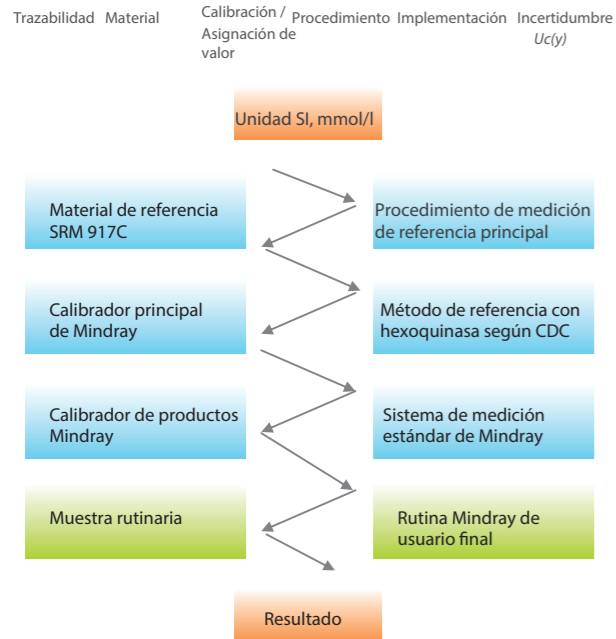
Trazabilidad Material Calibración / Asignación de valor Procedimiento Implementación Incertidumbre $U_c(y)$

Unidad SI, mmol/l

Material de referencia SRM 917C

Procedimiento de medición de referencia principal

Calibrador principal de Mindray

Método de referencia con hexoquinasa según CDC

Calibrador de productos Mindray

Sistema de medición estándar de Mindray

Muestra rutinaria

Rutina Mindray de usuario final

Resultado